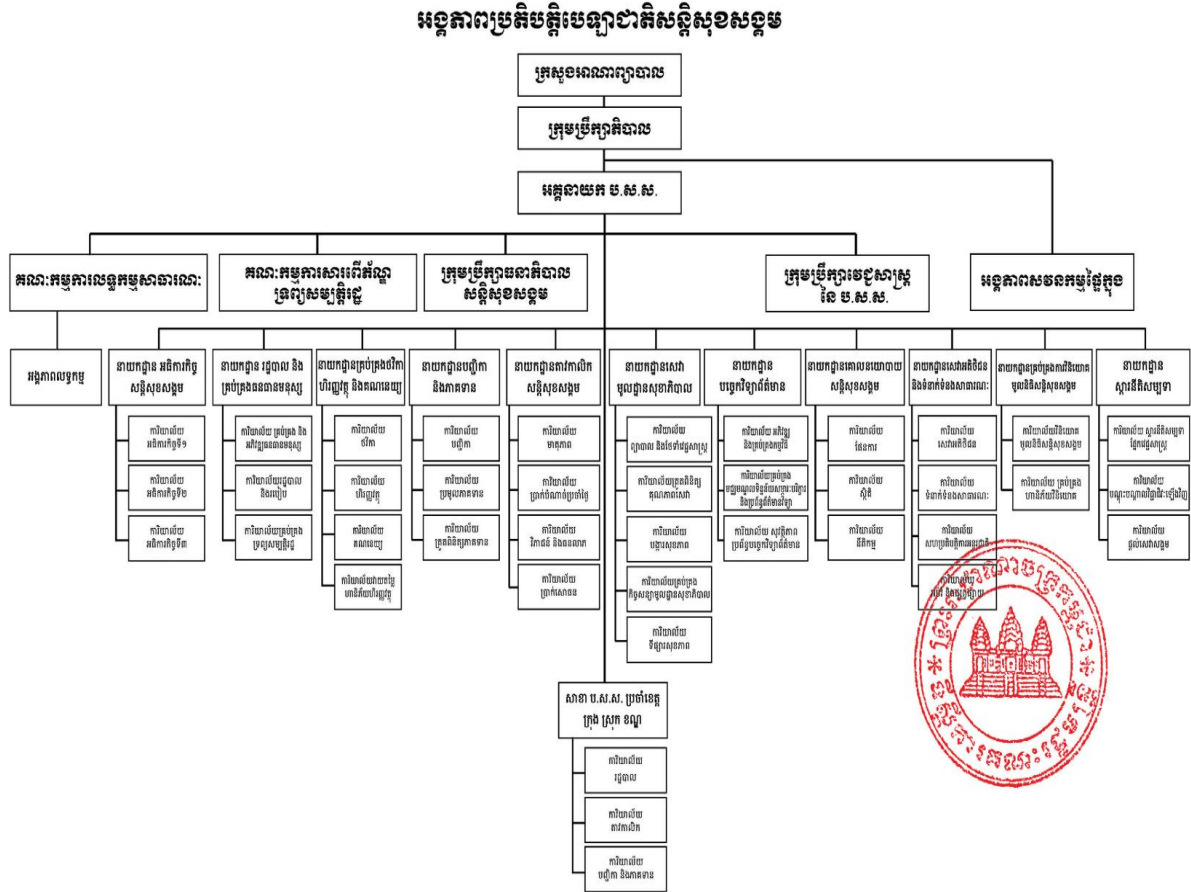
អង្គភាពប្រតិបត្តិបេឡាជាតិសន្តិសុខសង្គម

ក្រសួងអាណាព្យាបាល

ក្រុមប្រឹក្សាភិបាល

អគ្គនាយក ប.ស.ស.

គណៈកម្មការលទ្ធកម្មសាធារណៈ

អង្គភាពលទ្ធកម្ម

គណៈកម្មការសាររើអ័ណ្ណទ្រព្យសម្បត្តិរដ្ឋ

ក្រុមប្រឹក្សាធនាភិបាលសន្តិសុខសង្គម

ក្រុមប្រឹក្សាវេជ្ជសាស្ត្រនៃ ប.ស.ស.

អង្គភាពសវនកម្មផ្ទៃក្នុង

នាយកដ្ឋាន អធិការកិច្ចសន្តិសុខសង្គម

ការិយាល័យ អធិការកិច្ចទី១

ការិយាល័យ អធិការកិច្ចទី២

ការិយាល័យ អធិការកិច្ចទី៣

នាយកដ្ឋាន រដ្ឋបាល និងគ្រប់គ្រងធនធានមនុស្ស

ការិយាល័យ គ្រប់គ្រង និងអភិវឌ្ឍធនធានមនុស្ស

ការិយាល័យរដ្ឋបាល និងរបៀប

ការិយាល័យគ្រប់គ្រងព្រឹត្តិបត្រ

នាយកដ្ឋានគ្រប់គ្រងថវិកា ហិរញ្ញវត្ថុ និងគណនេយ្យ

ការិយាល័យ ថវិកា

ការិយាល័យ ហិរញ្ញវត្ថុ

ការិយាល័យ គណនេយ្យ

ការិយាល័យវាយតម្លៃ ហានិភ័យហិរញ្ញវត្ថុ

នាយកដ្ឋានបញ្ជិកា និងភាគទាន

ការិយាល័យ បញ្ជិកា

ការិយាល័យ ប្រមូលភាគទាន

ការិយាល័យ ត្រួតពិនិត្យភាគទាន

នាយកដ្ឋានការពារសន្តិសុខសង្គម

ការិយាល័យ មាតុភាព

ការិយាល័យ ប្រាក់បំណាច់ប្រចាំថ្ងៃ

ការិយាល័យ វិភាគ និងគណនា

ការិយាល័យ ប្រាក់សោធន

នាយកដ្ឋានសេវាមូលដ្ឋានសុខាភិបាល

ការិយាល័យ ព្យាបាល និងថែទាំវេជ្ជសាស្ត្រ

ការិយាល័យត្រួតពិនិត្យគុណភាពសេវា

ការិយាល័យ បង្ការសុខភាព

ការិយាល័យគ្រប់គ្រងកិច្ចសន្យាមូលដ្ឋានសុខាភិបាល

ការិយាល័យ ពិគ្រោះសុខភាព

នាយកដ្ឋានបច្ចេកវិទ្យាព័ត៌មាន

ការិយាល័យ អភិវឌ្ឍ និងគ្រប់គ្រងកម្មវិធី

ការិយាល័យគ្រប់គ្រងបណ្តាញ

ការិយាល័យ សុវត្ថិភាពប្រព័ន្ធបច្ចេកវិទ្យាព័ត៌មាន

នាយកដ្ឋានគោលនយោបាយសន្តិសុខសង្គម

ការិយាល័យ ផែនការ

ការិយាល័យ ស្ថិតិ

ការិយាល័យ នីតិកម្ម

នាយកដ្ឋានសេវាអតិថិជន និងទំនាក់ទំនងសាធារណៈ

ការិយាល័យ សេវាអតិថិជន

ការិយាល័យ ទំនាក់ទំនងសាធារណៈ

ការិយាល័យ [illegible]

ការិយាល័យ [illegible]

នាយកដ្ឋានគ្រប់គ្រងការវិនិយោគមូលនិធិសន្តិសុខសង្គម

ការិយាល័យវិនិយោគមូលនិធិសន្តិសុខសង្គម

ការិយាល័យ គ្រប់គ្រងហានិភ័យវិនិយោគ

នាយកដ្ឋាន ស្តារនីតិសម្បទា

ការិយាល័យ ស្តារនីតិសម្បទាផ្នែកវេជ្ជសាស្ត្រ

ការិយាល័យ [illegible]

ការិយាល័យ ផ្តល់សេវាសង្គម

សាខា ប.ស.ស. ប្រចាំខេត្ត ក្រុង ស្រុក ខណ្ឌ

ការិយាល័យ រដ្ឋបាល

ការិយាល័យ ការពារ

ការិយាល័យ បញ្ជិកា និងភាគទាន